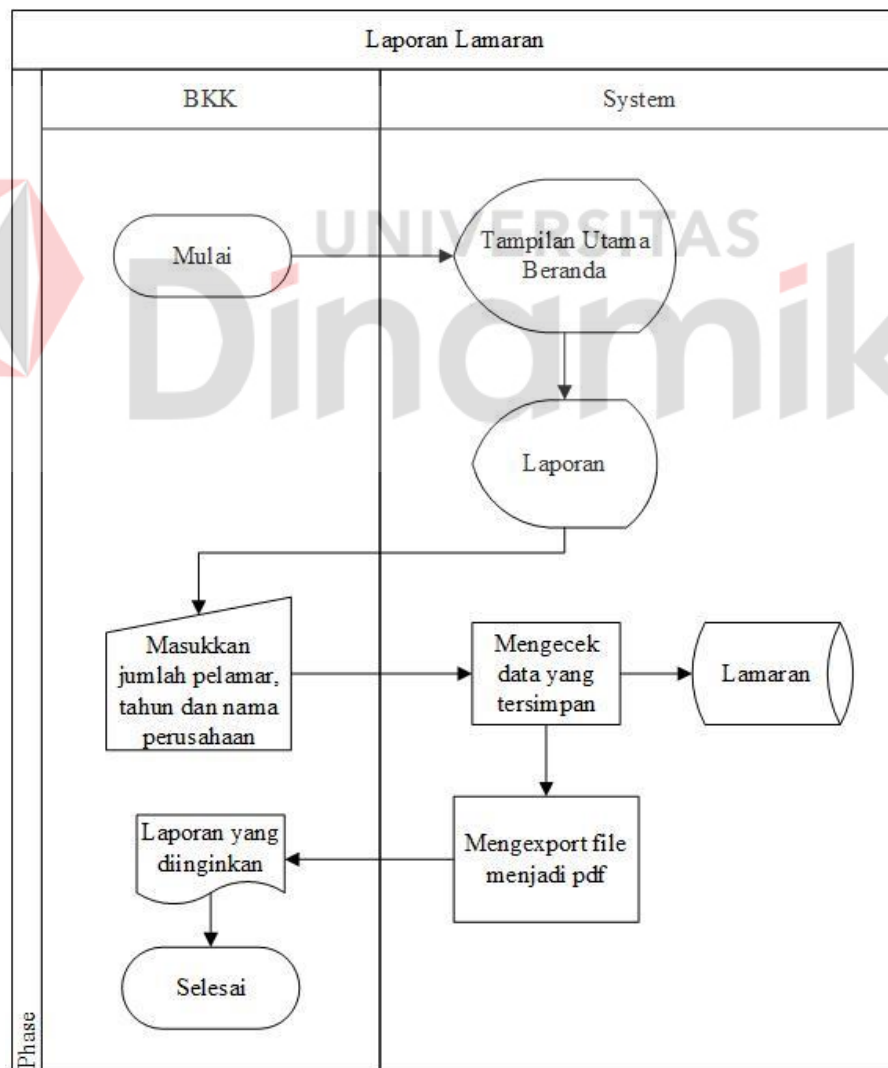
Laporan Lamaran

BKK

System

UNIVERSITAS Dinamika

Mulai

Tampilan Utama Beranda

Laporan

Masukkan jumlah pelamar, tahun dan nama perusahaan

Mengecek data yang tersimpan

Lamaran

Laporan yang diinginkan

Mengexport file menjadi pdf

Selesai

Phase